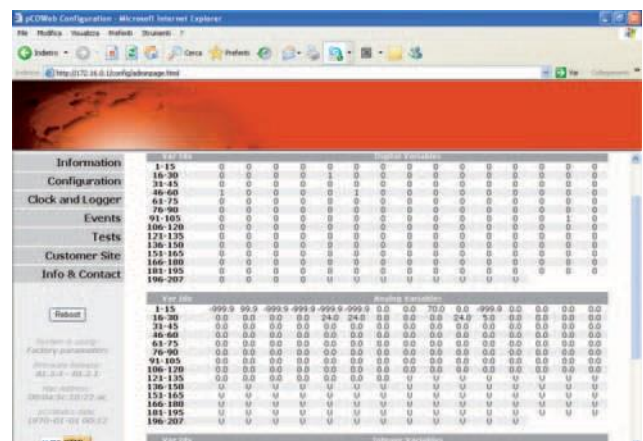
pCOWeb Configuration - Microsoft Internet Explorer

File Modifica Visualizza Preferiti Strumenti ?

Indietro Cerca Preferiti

Indirizzo http://172.16.0.1/config/adminpage.html

Vai Collegamenti

Information

Configuration

Clock and Logger

Events

Tests

Customer Site

Info & Contact

Reboot

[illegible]

| Var idx | Digital Variables | | | | | | | | | | | | | | |
|---|---|---|---|---|---|---|---|---|---|---|---|---|---|---|---|
| 1-15 | 0 | 0 | 0 | 0 | 0 | 0 | 0 | 0 | 0 | 0 | 0 | 0 | 0 | 0 | 0 |
| 16-30 | 0 | 0 | 0 | 0 | 1 | 0 | 0 | 0 | 0 | 0 | 0 | 0 | 0 | 0 | 0 |
| 31-45 | 0 | 0 | 0 | 0 | 0 | 0 | 0 | 0 | 0 | 0 | 0 | 0 | 0 | 0 | 0 |
| 46-60 | 1 | 0 | 0 | 0 | 0 | 1 | 0 | 0 | 0 | 0 | 0 | 0 | 0 | 0 | 0 |
| 61-75 | 0 | 0 | 0 | 0 | 0 | 0 | 0 | 0 | 0 | 0 | 0 | 0 | 0 | 0 | 0 |
| 76-90 | 0 | 0 | 0 | 0 | 0 | 0 | 0 | 0 | 0 | 0 | 0 | 0 | 0 | 0 | 0 |
| 91-105 | 0 | 0 | 0 | 0 | 0 | 0 | 0 | 0 | 0 | 0 | 0 | 0 | 0 | 1 | 0 |
| 106-120 | 0 | 0 | 0 | 0 | 0 | 0 | 0 | 0 | 0 | 0 | 0 | 0 | 0 | 0 | 0 |
| 121-135 | 0 | 0 | 0 | 0 | 0 | 0 | 0 | 0 | 0 | 0 | 0 | 0 | 0 | 0 | 0 |
| 136-150 | 0 | 0 | 0 | 0 | 0 | 0 | 0 | 0 | 0 | 0 | 0 | 0 | 0 | 0 | 0 |
| 151-165 | 0 | 0 | 0 | 0 | 0 | 0 | 0 | 0 | 0 | 0 | 0 | 0 | 0 | 0 | 0 |
| 166-180 | 0 | 0 | 0 | 0 | 0 | 0 | 0 | 0 | 0 | 0 | 0 | 0 | 0 | 0 | 0 |
| 181-195 | 0 | 0 | 0 | 0 | 0 | 0 | 0 | 0 | 0 | 0 | 0 | 0 | 0 | 0 | 0 |
| 196-207 | 0 | 0 | 0 | U | U | U | U | U | U | U | U | U | | | |

| Var idx | Analog Variables | | | | | | | | | | | | | | |
|---|---|---|---|---|---|---|---|---|---|---|---|---|---|---|---|
| 1-15 | -999.9 | 99.9 | -999.9 | -999.9 | -999.9 | -999.9 | 0.0 | 0.0 | 70.0 | 0.0 | -999.9 | 0.0 | 0.0 | 0.0 | 0.0 |
| 16-30 | 0.0 | 0.0 | 0.0 | 0.0 | 24.0 | 24.0 | 0.0 | 0.0 | 0.0 | 24.0 | 5.0 | 0.0 | 0.0 | 0.0 | 0.0 |
| 31-45 | 0.0 | 0.0 | 0.0 | 0.0 | 0.0 | 0.0 | 0.0 | 0.0 | 0.0 | 0.0 | 0.0 | 0.0 | 0.0 | 0.0 | 0.0 |
| 46-60 | 0.0 | 0.0 | 0.0 | 0.0 | 0.0 | 0.0 | 0.0 | 0.0 | 0.0 | 0.0 | 0.0 | 0.0 | 0.0 | 0.0 | 0.0 |
| 61-75 | 0.0 | 0.0 | 0.0 | 0.0 | 0.0 | 0.0 | 0.0 | 0.0 | 0.0 | 0.0 | 0.0 | 0.0 | 0.0 | 0.0 | 0.0 |
| 76-90 | 0.0 | 0.0 | 0.0 | 0.0 | 0.0 | 0.0 | 0.0 | 0.0 | 0.0 | 0.0 | 0.0 | 0.0 | 0.0 | 0.0 | 0.0 |
| 91-105 | 0.0 | 0.0 | 0.0 | 0.0 | 0.0 | 0.0 | 0.0 | 0.0 | 0.0 | 0.0 | 0.0 | 0.0 | 0.0 | 0.0 | 0.0 |
| 106-120 | 0.0 | 0.0 | 0.0 | 0.0 | 0.0 | 0.0 | 0.0 | 0.0 | 0.0 | 0.0 | 0.0 | 0.0 | 0.0 | 0.0 | 0.0 |
| 121-135 | 0.0 | 0.0 | 0.0 | 0.0 | 0.0 | 0.0 | 0.0 | U | U | U | U | U | U | U | U |
| 136-150 | U | U | U | U | U | U | U | U | U | U | U | U | U | U | U |
| 151-165 | U | U | U | U | U | U | U | U | U | U | U | U | U | U | U |
| 166-180 | U | U | U | U | U | U | U | U | U | U | U | U | U | U | U |
| 181-195 | U | U | U | U | U | U | U | U | U | U | U | U | U | U | U |
| 196-207 | U | U | U | U | U | U | U | U | U | U | U | U | | | |

Var idx | Integer Variables